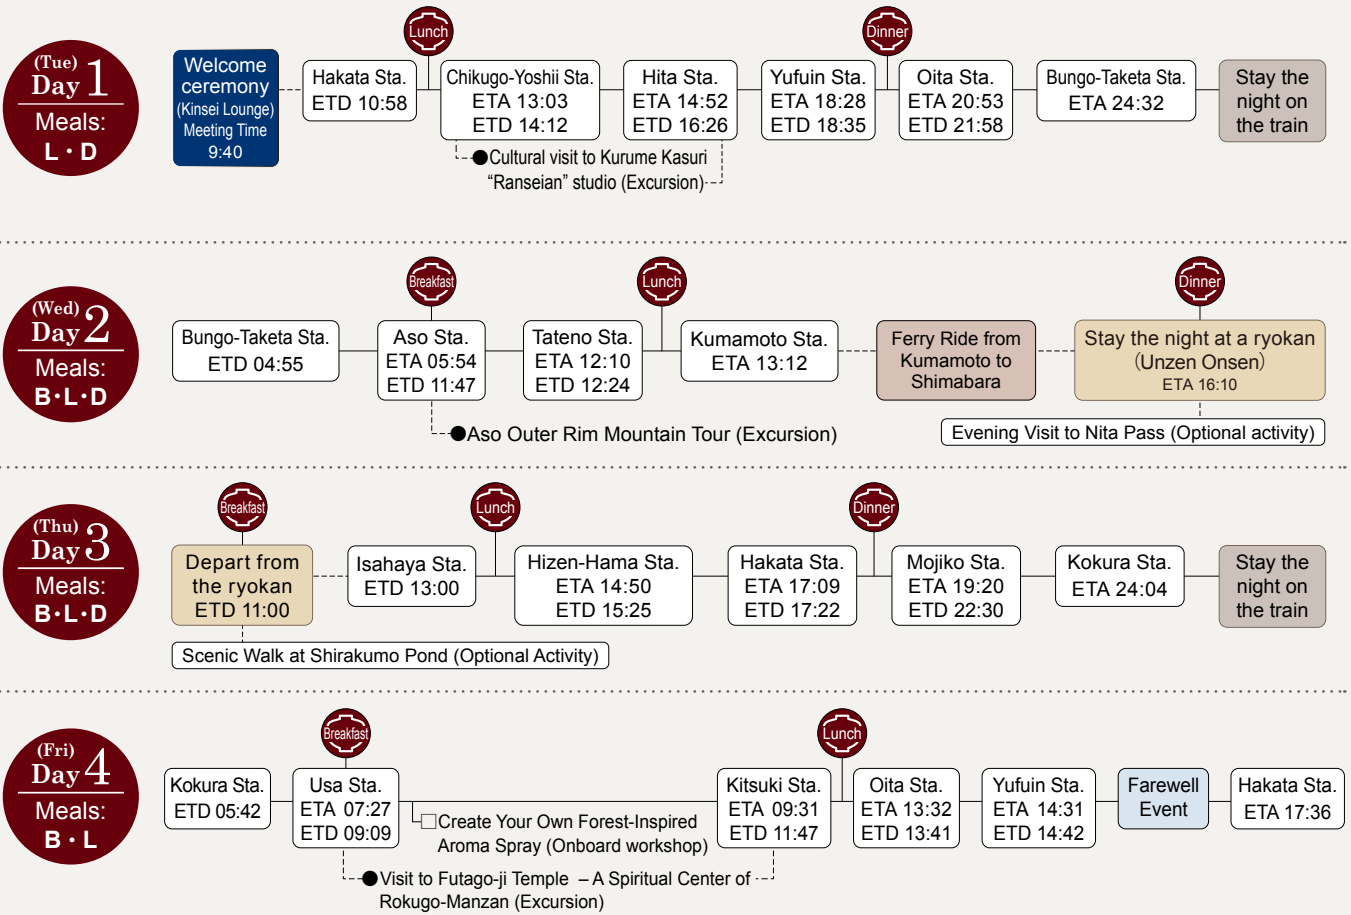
(Tue) Day 1
Meals: L・D

Welcome ceremony (Kinsei Lounge) Meeting Time 9:40

Hakata Sta. ETD 10:58

Lunch

Chikugo-Yoshii Sta. ETA 13:03 ETD 14:12

●Cultural visit to Kurume Kasuri "Ranseian" studio (Excursion)

Hita Sta. ETA 14:52 ETD 16:26

Yufuin Sta. ETA 18:28 ETD 18:35

Dinner

Oita Sta. ETA 20:53 ETD 21:58

Bungo-Taketa Sta. ETA 24:32

Stay the night on the train

(Wed) Day 2
Meals: B・L・D

Bungo-Taketa Sta. ETD 04:55

Breakfast

Aso Sta. ETA 05:54 ETD 11:47

●Aso Outer Rim Mountain Tour (Excursion)

Tateno Sta. ETA 12:10 ETD 12:24

Lunch

Kumamoto Sta. ETA 13:12

Ferry Ride from Kumamoto to Shimabara

Dinner

Stay the night at a ryokan (Unzen Onsen) ETA 16:10

Evening Visit to Nita Pass (Optional activity)

(Thu) Day 3
Meals: B・L・D

Breakfast

Depart from the ryokan ETD 11:00

Scenic Walk at Shirakumo Pond (Optional Activity)

Isahaya Sta. ETD 13:00

Lunch

Hizen-Hama Sta. ETA 14:50 ETD 15:25

Hakata Sta. ETA 17:09 ETD 17:22

Dinner

Mojiko Sta. ETA 19:20 ETD 22:30

Kokura Sta. ETA 24:04

Stay the night on the train

(Fri) Day 4
Meals: B・L

Kokura Sta. ETD 05:42

Breakfast

Usa Sta. ETA 07:27 ETD 09:09

□Create Your Own Forest-Inspired Aroma Spray (Onboard workshop)

●Visit to Futago-ji Temple – A Spiritual Center of Rokugo-Manzan (Excursion)

Lunch

Kitsuki Sta. ETA 09:31 ETD 11:47

Oita Sta. ETA 13:32 ETD 13:41

Yufuin Sta. ETA 14:31 ETD 14:42

Farewell Event

Hakata Sta. ETA 17:36